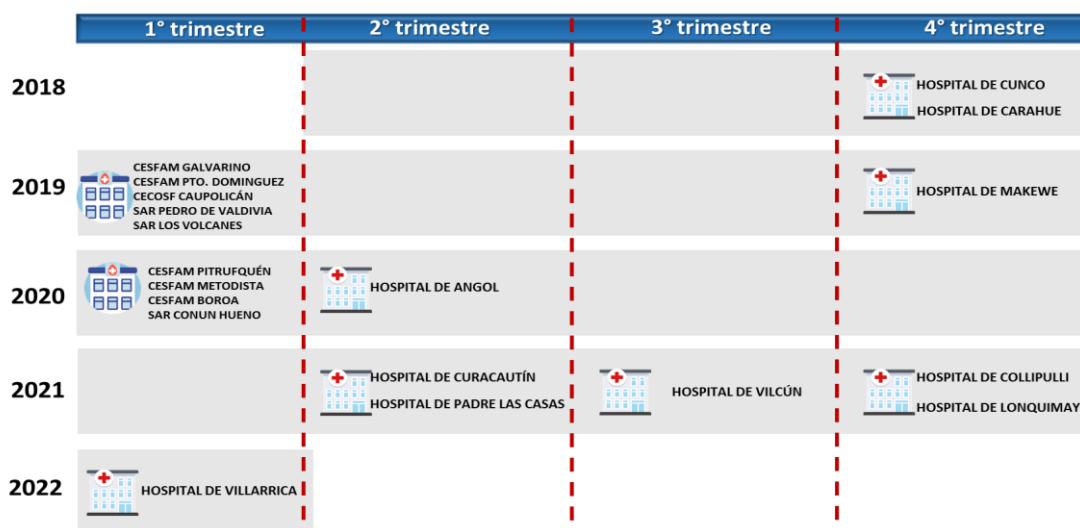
|  | 1° trimestre | 2° trimestre | 3° trimestre | 4° trimestre |
|---|---|---|---|---|
| 2018 |  |  |  | HOSPITAL DE CUNCO<br>HOSPITAL DE CARAHUE |
| 2019 | CESFAM GALVARINO<br>CESFAM PTO. DOMINGUEZ<br>CECOSF CAUPOLICÁN<br>SAR PEDRO DE VALDIVIA<br>SAR LOS VOLCANES |  |  | HOSPITAL DE MAKEWE |
| 2020 | CESFAM PITRUFQUÉN<br>CESFAM METODISTA<br>CESFAM BOROA<br>SAR CONUN HUENO | HOSPITAL DE ANGOL |  |  |
| 2021 |  | HOSPITAL DE CURACAUTÍN<br>HOSPITAL DE PADRE LAS CASAS | HOSPITAL DE VILCÚN | HOSPITAL DE COLLIPULLI<br>HOSPITAL DE LONQUIMAY |
| 2022 | HOSPITAL DE VILLARRICA |  |  |  |